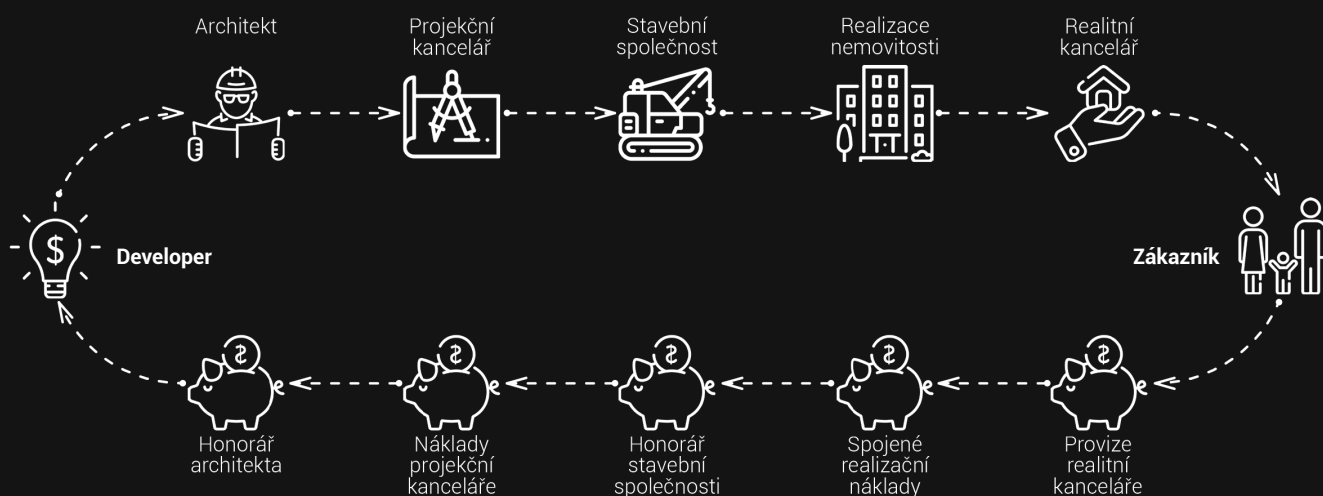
Architekt

Projekční kancelář

Stavební společnost

Realizace nemovitosti

Realitní kancelář

Developer

Zákazník

Honorář architekta

Náklady projekční kanceláře

Honorář stavební společnosti

Spojené realizační náklady

Provize realitní kanceláře